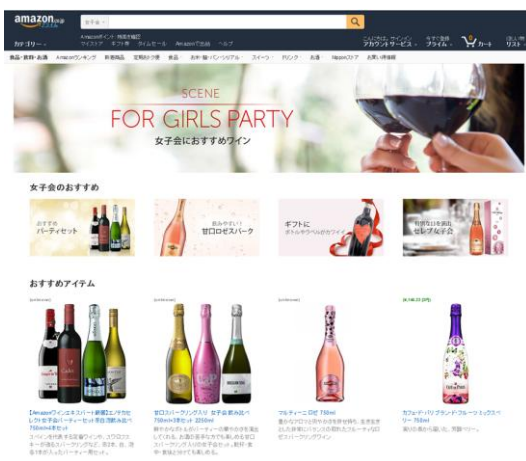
amazon.co.jp

カテゴリー

アカウントサービス　プライム　カート　リスト

食品・飲料・お酒

SCENE
FOR GIRLS PARTY
女子会におすすめワイン

女子会のおすすめ

おすすめのパーティセット

飲みやすい甘口ロゼスパーク

ギフトにボトルやラベルがカワイイ

セレブ女子会

おすすめアイテム

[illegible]

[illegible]

マルティーニ ロゼ 750ml

カフェ・ド・パリ グランド フルーツ ミックスベリー 750ml